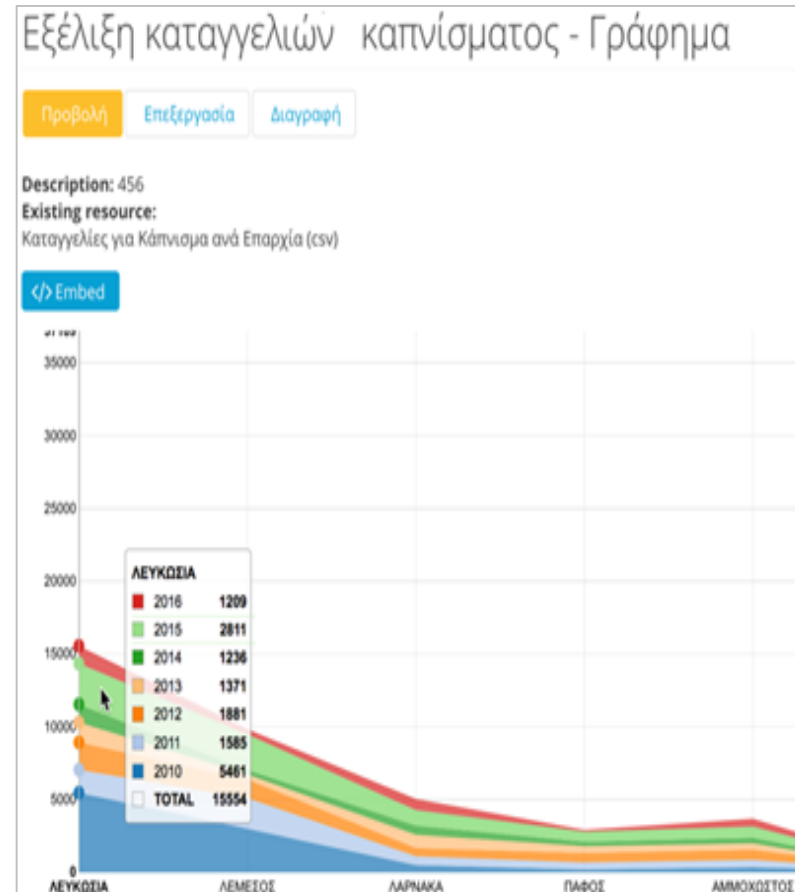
Εξέλιξη καταγγελιών καπνίσματος - Γράφημα

Προβολή Επεξεργασία Διαγραφή

Description: 456
Existing resource:
Καταγγελίες για Κάπνισμα ανά Επαρχία (csv)

</> Embed

35000
30000
25000
20000
15000
10000
5000
0

ΛΕΥΚΩΣΙΑ

| | | |
|---|---|---|
| ■ | 2016 | 1209 |
| ■ | 2015 | 2811 |
| ■ | 2014 | 1236 |
| ■ | 2013 | 1371 |
| ■ | 2012 | 1881 |
| ■ | 2011 | 1585 |
| ■ | 2010 | 5461 |
| □ | TOTAL | 15554 |

ΛΕΥΚΩΣΙΑ ΛΕΜΕΣΟΣ ΛΑΡΝΑΚΑ ΠΑΦΟΣ ΑΜΜΟΧΩΣΤΟΣ